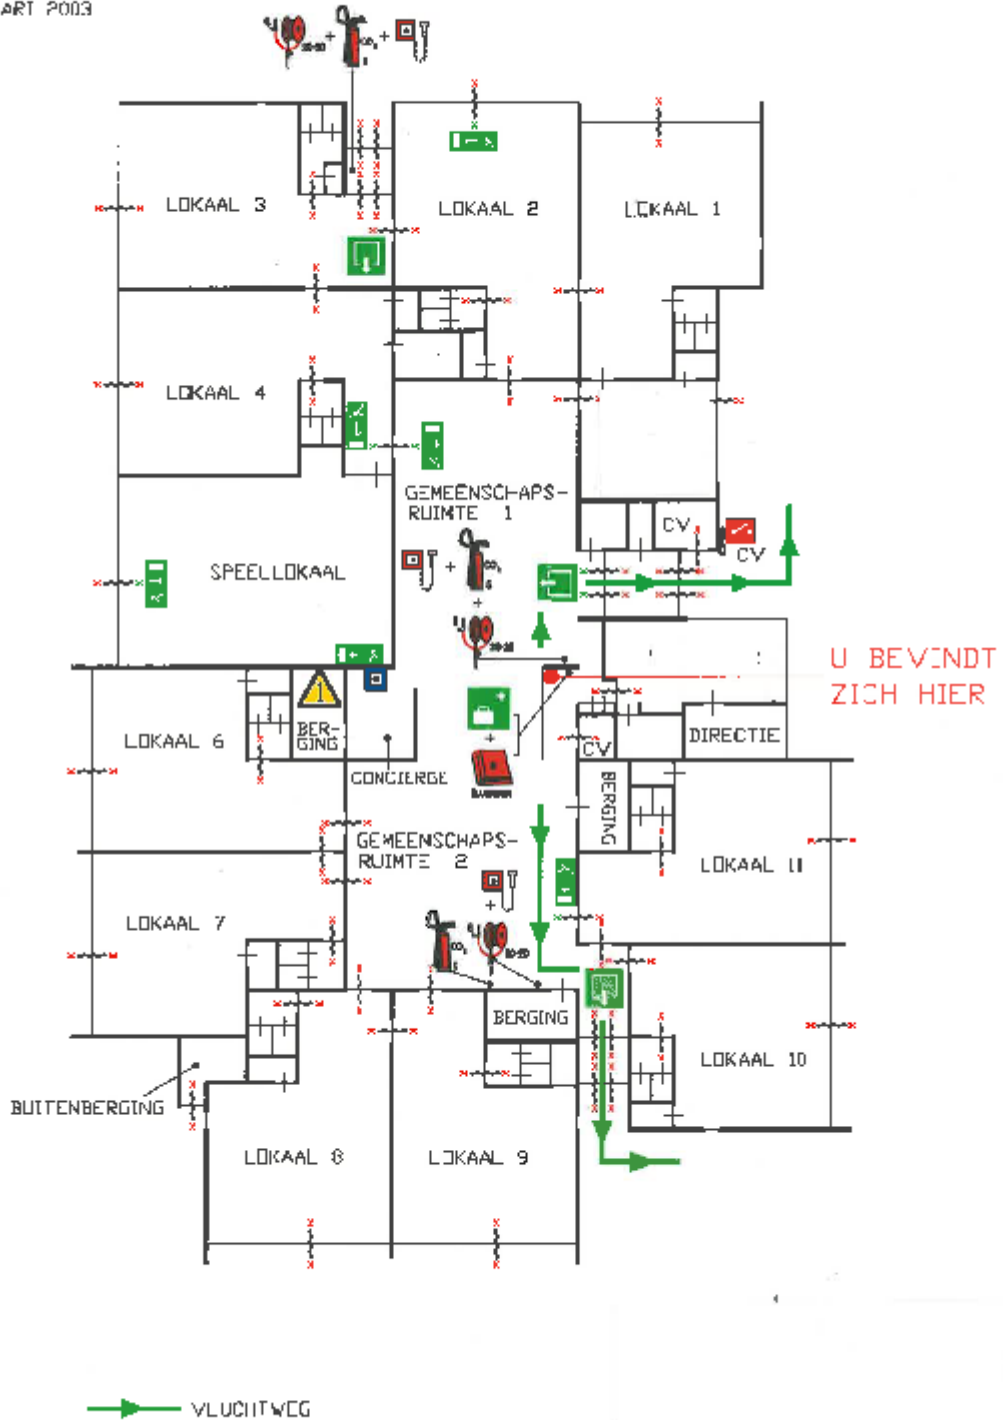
ART 2003

LOKAAL 3

LOKAAL 2

LOKAAL 1

LOKAAL 4

GEMEENSCHAPS-
RUIMTE 1

CV

CV

SPEELLOKAAL

U BEVINDT
ZICH HIER

LOKAAL 6

BER-
GING

CONCIERGE

DIRECTIE

CV

BERGING

GEMEENSCHAPS-
RUIMTE 2

LOKAAL 11

LOKAAL 7

BERGING

LOKAAL 10

BUITENBERGING

LOKAAL 8

LOKAAL 9

VLUCHTWEG